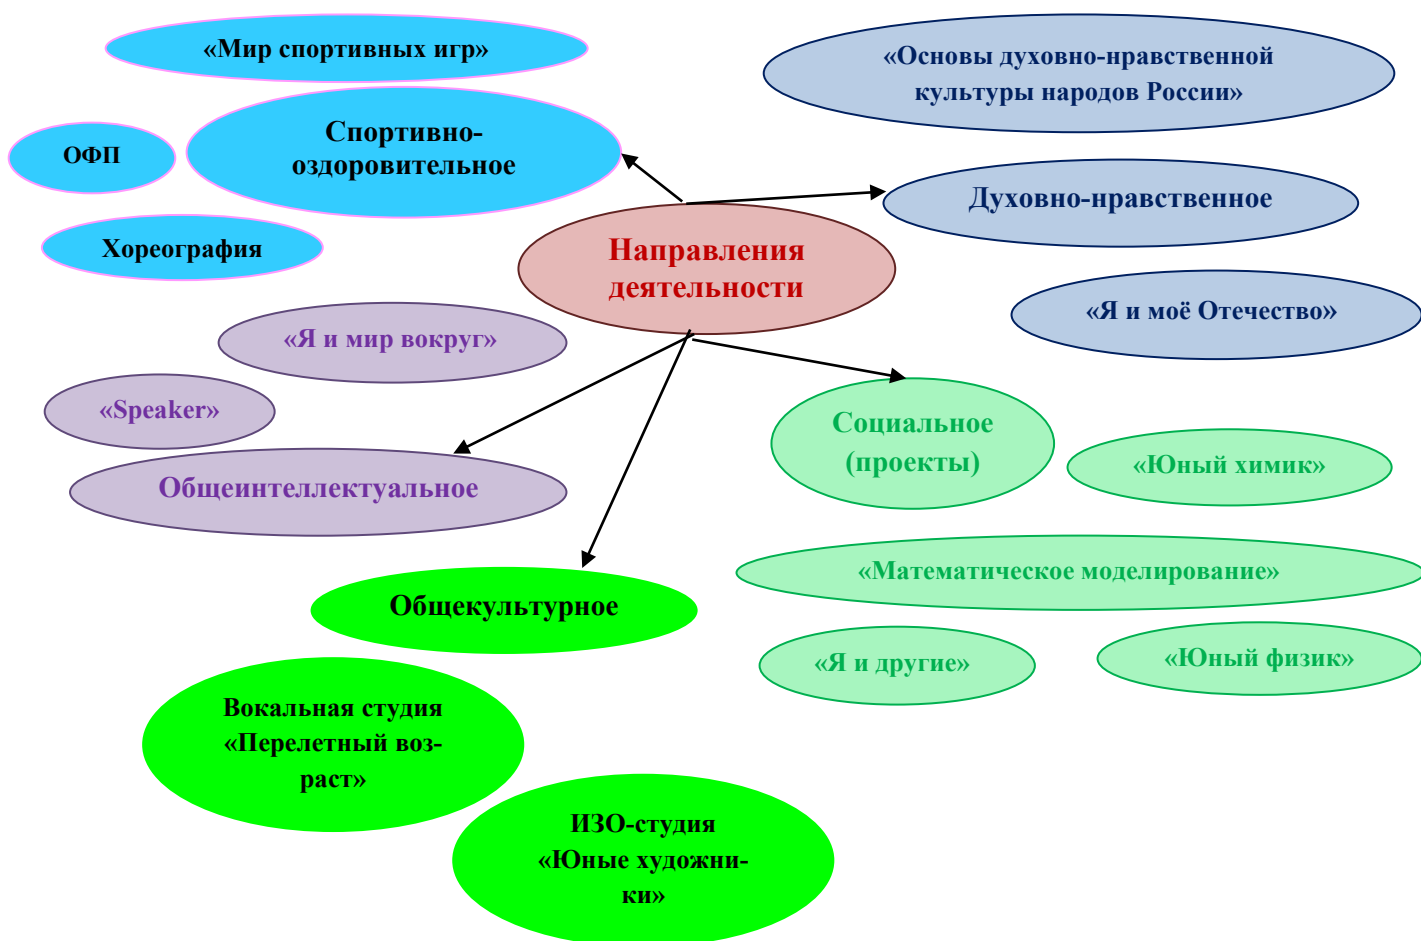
«Мир спортивных игр»

ОФП

Спортивно-оздоровительное

Хореография

«Основы духовно-нравственной культуры народов России»

Духовно-нравственное

Направления деятельности

«Я и моё Отечество»

«Я и мир вокруг»

«Speaker»

Общеинтеллектуальное

Социальное (проекты)

«Юный химик»

«Математическое моделирование»

Общекультурное

«Я и другие»

«Юный физик»

Вокальная студия «Перелетный возраст»

ИЗО-студия «Юные художники»